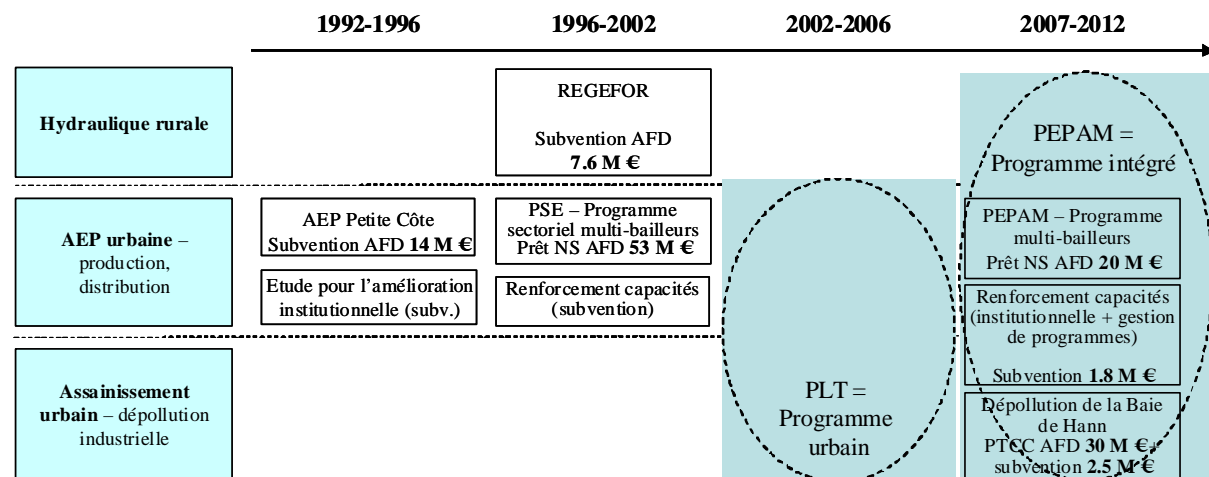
1992-1996

1996-2002

2002-2006

2007-2012

Hydraulique rurale

REGEFOR

Subvention AFD **7.6 M €**

PEPAM = Programme intégré

AEP urbaine – production, distribution

AEP Petite Côte Subvention AFD **14 M €**

Etude pour l'amélioration institutionnelle (subv.)

PSE – Programme sectoriel multi-bailleurs Prêt NS AFD **53 M €**

Renforcement capacités (subvention)

PEPAM – Programme multi-bailleurs Prêt NS AFD **20 M €**

Renforcement capacités (institutionnelle + gestion de programmes)

Subvention **1.8 M €**

Assainissement urbain – dépollution industrielle

PLT = Programme urbain

Dépollution de la Baie de Hann PTCC AFD **30 M €** + subvention **2.5 M €**